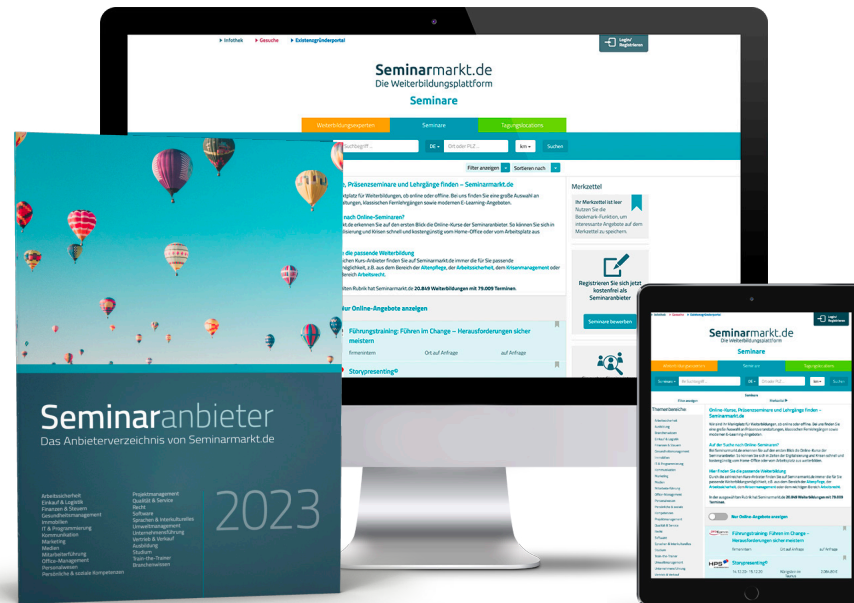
Infothek Gesuche Existenzgründerportal

Login/ Registrieren

Seminarmarkt.de
Die Weiterbildungsplattform

Seminare

Weiterbildungsexperten Seminare Tagungslocations

Suchbegriff DE Ort oder PLZ km Suchen

Filter anzeigen Sortieren nach

, Präsenzseminare und Lehrgänge finden – Seminarmarkt.de

nach Online-Seminaren?

die passende Weiterbildung

Nur Online-Angebote anzeigen

Führungstraining: Führen im Change – Herausforderungen sicher meistern

firmenintern Ort auf Anfrage auf Anfrage

Storypresenting©

Merkzettel

Ihr Merkzettel ist leer
Nutzen Sie die Bookmark-Funktion, um interessante Angebote auf dem Merkzettel zu speichern.

Registrieren Sie sich jetzt kostenfrei als Seminaranbieter

Seminare bewerben

Seminaranbieter
Das Anbieterverzeichnis von Seminarmarkt.de

Arbeitssicherheit
Einkauf & Logistik
Finanzen & Steuern
Gesundheitsmanagement
Immobilien
IT & Programmierung
Kommunikation
Marketing
Medien
Mitarbeiterführung
Office-Management
Personalwesen
Persönliche & soziale Kompetenzen

Projektmanagement
Qualität & Service
Recht
Software
Sprachen & Interkulturelles
Umweltmanagement
Unternehmensführung
Vertrieb & Verkauf
Ausbildung
Studium
Train-the-Trainer
Branchenwissen

2023

Seminarmarkt.de
Die Weiterbildungsplattform

Seminare

Online-Kurse, Präsenzseminare und Lehrgänge finden – Seminarmarkt.de

Nur Online-Angebote anzeigen

Führungstraining: Führen im Change – Herausforderungen sicher meistern

Storypresenting©